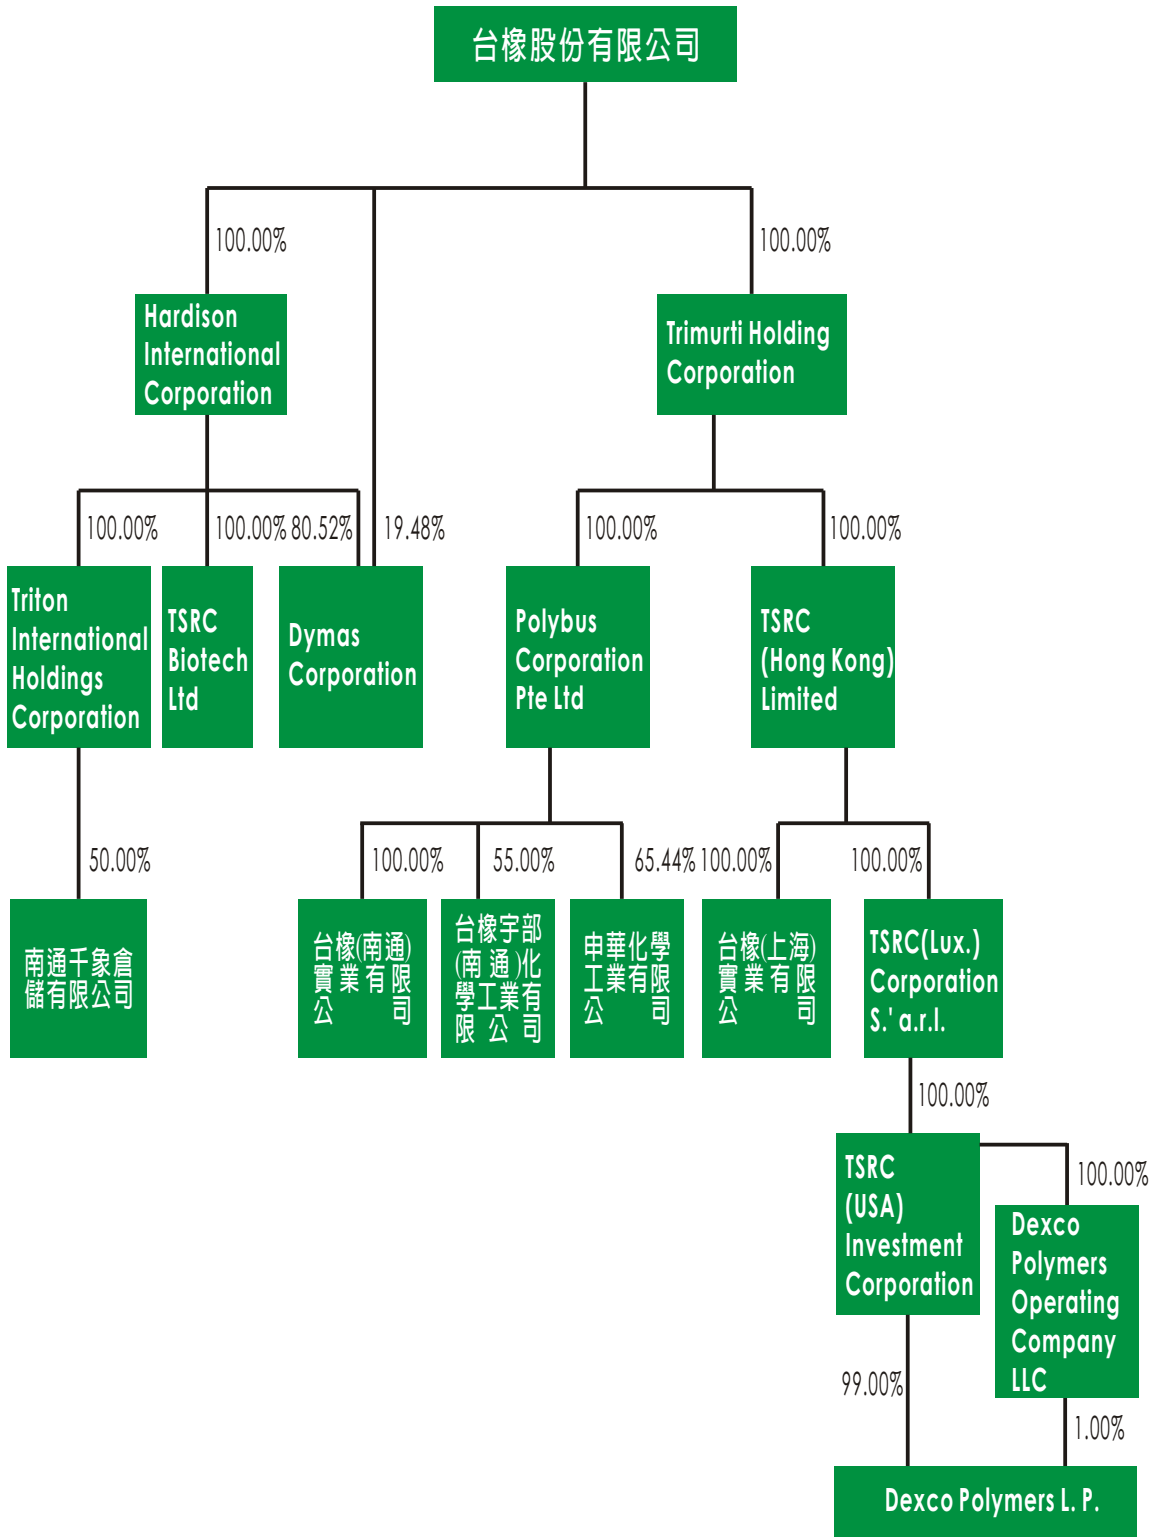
台橡股份有限公司

100.00%

Hardison International Corporation

100.00%

Trimurti Holding Corporation

100.00%

100.00%

80.52%

19.48%

100.00%

100.00%

Triton International Holdings Corporation

TSRC Biotech Ltd

Dymas Corporation

Polybus Corporation Pte Ltd

TSRC (Hong Kong) Limited

50.00%

100.00%

55.00%

65.44%

100.00%

100.00%

南通千象倉儲有限公司

台橡(南通)實業有限公司

台橡宇部(南通)化學工業有限公司

申華化學工業有限公司

台橡(上海)實業有限公司

TSRC(Lux.) Corporation S.' a.r.l.

100.00%

TSRC (USA) Investment Corporation

100.00%

Dexco Polymers Operating Company LLC

99.00%

1.00%

Dexco Polymers L. P.